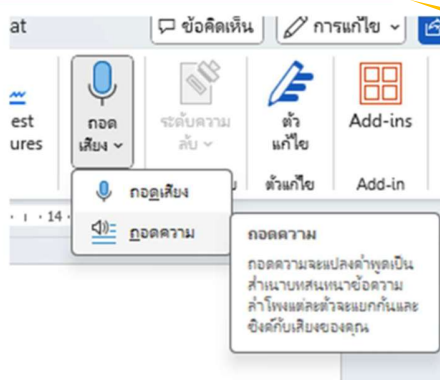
at

ข้อคิดเห็น

การแก้ไข

est ures

ถอดเสียง

ระดับความลับ

ตัวแก้ไข

Add-ins

ตัวแก้ไข

Add-in

14

ถอดเสียง

ถอดความ

ถอดความ

ถอดความจะแปลงคำพูดเป็นสำเนาบทสนทนาข้อความ ลำโพงแต่ละตัวจะแยกกันและซิงค์กับเสียงของคุณ